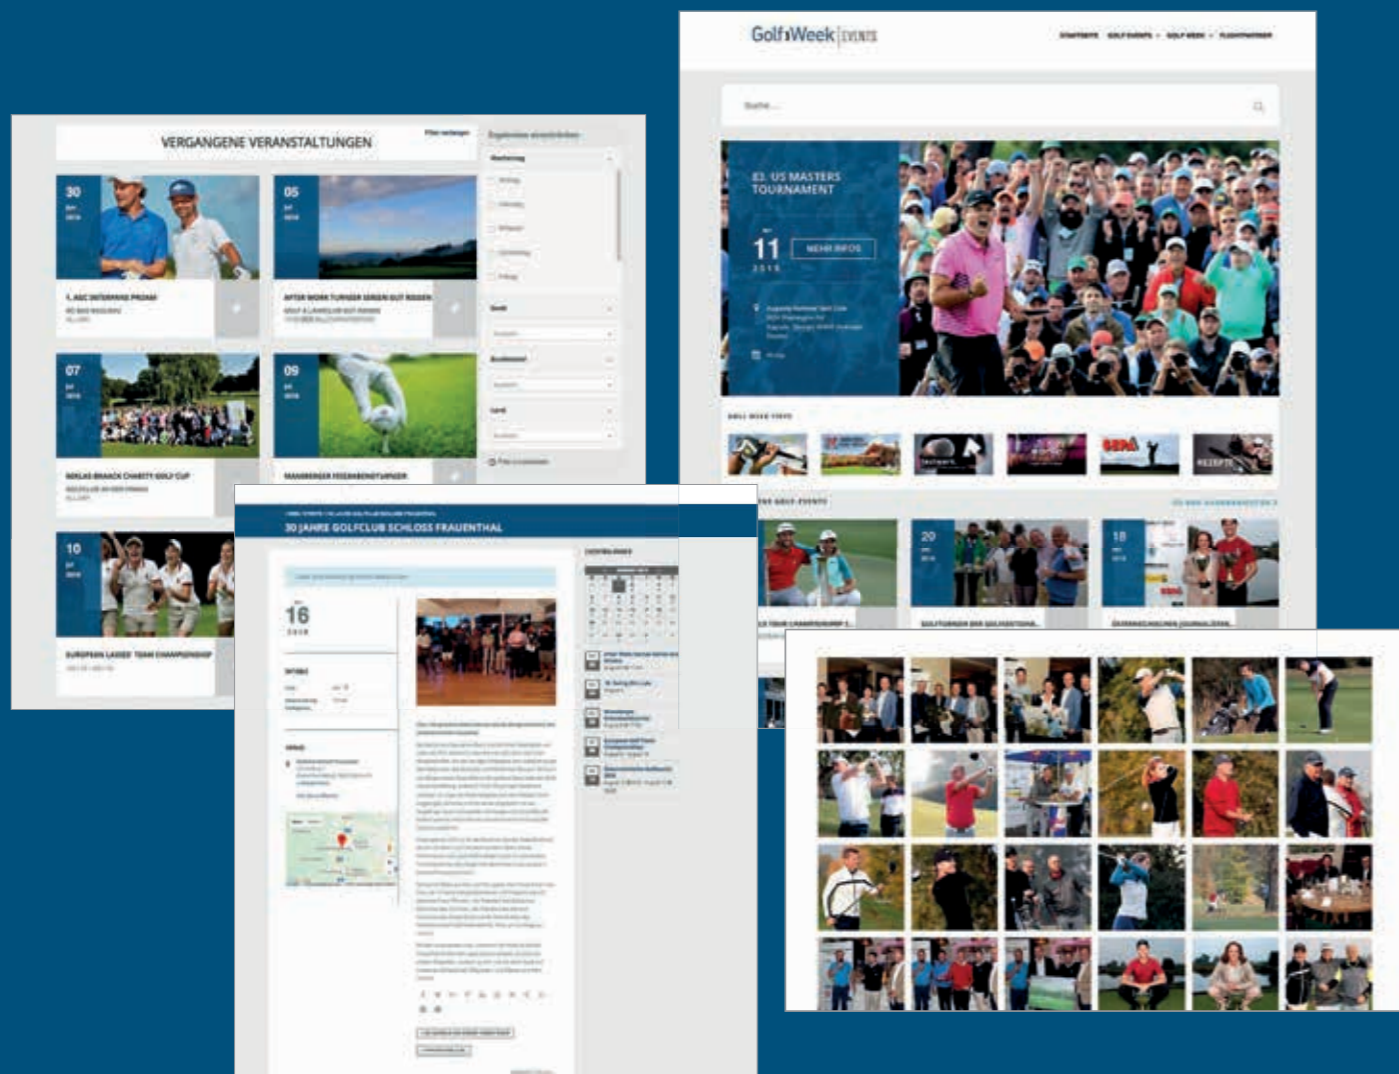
VERGANGENE VERANSTALTUNGEN

30

05

07

09

10

EUROPEAN LADIES' TEAM CHAMPIONSHIP

GolfWeek EVENTS

83. US MASTERS TOURNAMENT

11

2019

MEHR INFOS

30 JAHRE GOLFCLUB SCHLOSS FRAUENTHAL

16

2019

20

18